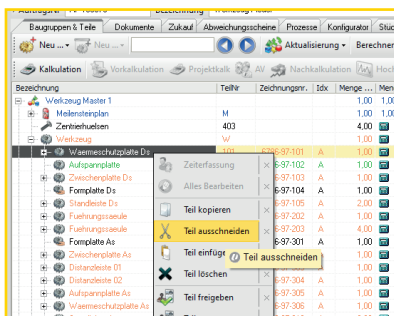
Auftragsnr. | Bezeichnung

Baugruppen & Teile | Dokumente | Zukauf | Abweichungsscheine | Prozesse | Konfigurator | Stü

Neu ... | Neu ... | Aktualisierung | Berechnen

Kalkulation | Vorkalkulation | Projektkalk | AV | Nachkalkulation | Hoch

| Bezeichnung | Teilnr. | Zeichnungsnr. | Idx | Menge ... | Men |
|---|---|---|---|---|---|
| Werkzeug Master 1 | | | | 1,00 | 1,00 |
| Meilensteinplan | M | | | 1,00 | 1,00 |
| Zentrierhuelsen | 403 | | | 4,00 | 4,00 |
| Werkzeug | | | | 1,00 | 1,00 |
| Waermeschutzplatte Ds | 101 | 6706-97-101 | A | 1,00 | 1,00 |
| Aufspannplatte | | 6-97-102 | A | 1,00 | 1,00 |
| Zwischenplatte Ds | | 6-97-103 | A | 1,00 | 1,00 |
| Formplatte Ds | | 6-97-104 | A | 1,00 | 1,00 |
| Standleiste Ds | | 6-97-105 | A | 2,00 | 2,00 |
| Fuehrungssaeule | | 6-97-201 | A | 4,00 | 4,00 |
| Fuehrungssaeule | | 6-97-203 | A | 4,00 | 4,00 |
| Formplatte As | | 6-97-301 | A | 1,00 | 1,00 |
| Zwischenplatte As | | 6-97-302 | A | 1,00 | 1,00 |
| Distanzleiste 01 | | | | 1,00 | 1,00 |
| Distanzleiste 02 | | | | 1,00 | 1,00 |
| Aufspannplatte As | | 6-97-304 | A | 1,00 | 1,00 |
| Waermeschutzplatte As | | 6-97-305 | A | 1,00 | 1,00 |

Zeiterfassung
Alles Bearbeiten
Teil kopieren
Teil ausschneiden
Teil einfüge
Teil löschen
Teil freigeben

Teil ausschneiden